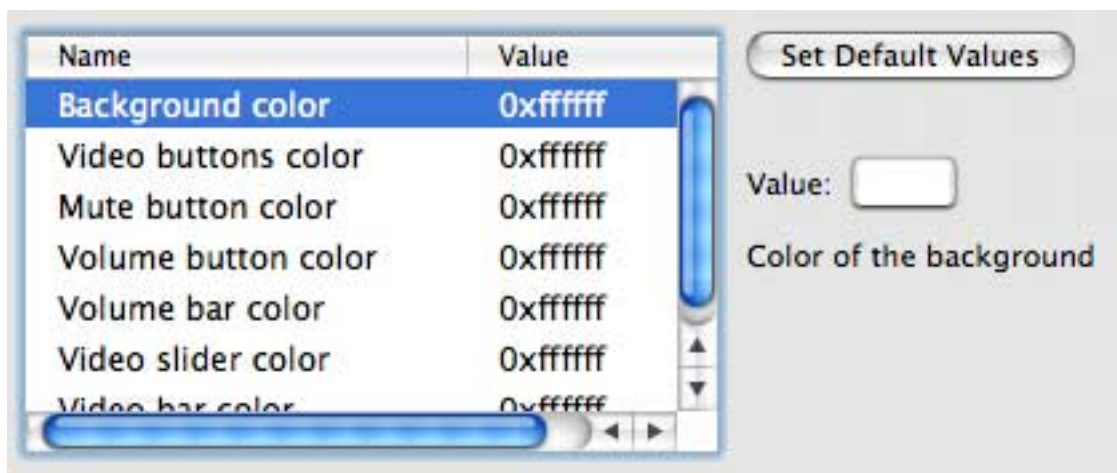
| Name | Value |
|---|---|
| Background color | 0xffffff |
| Video buttons color | 0xffffff |
| Mute button color | 0xffffff |
| Volume button color | 0xffffff |
| Volume bar color | 0xffffff |
| Video slider color | 0xffffff |
| Video bar color | 0xffffff |

Set Default Values

Value:

Color of the background